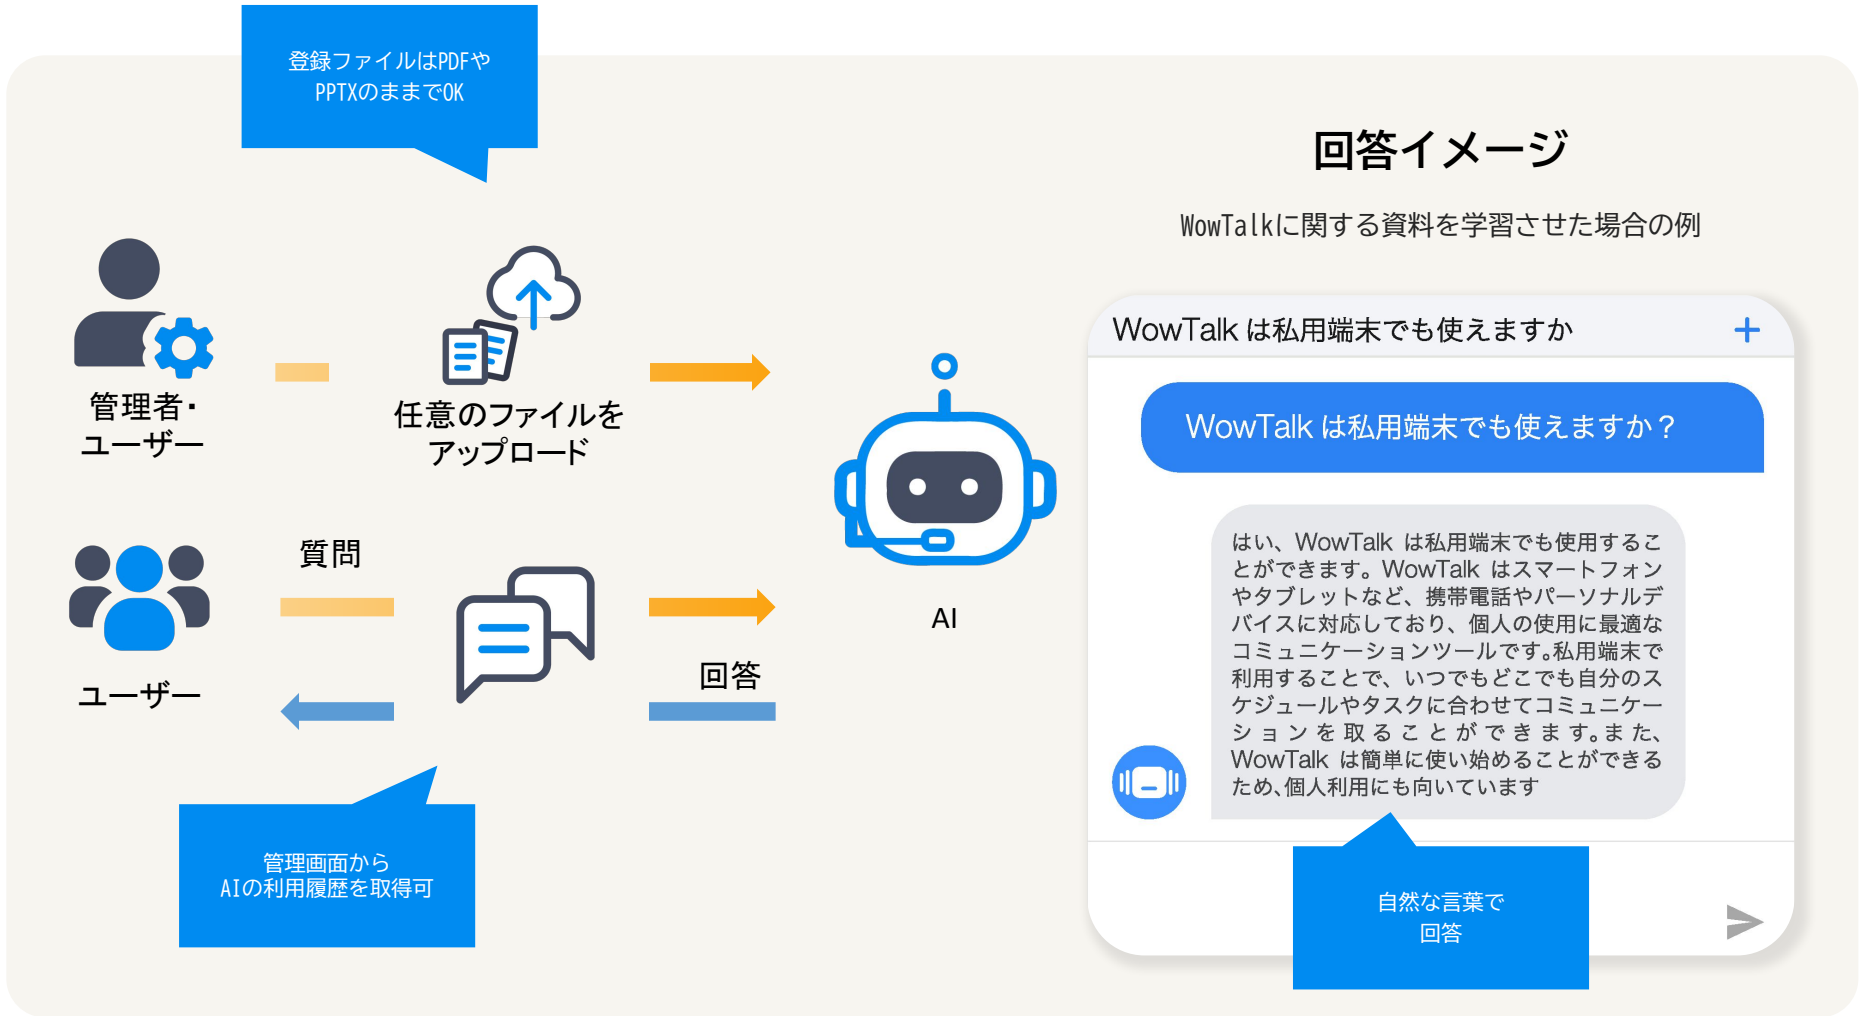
登録ファイルはPDFや
PPTXのままでOK

回答イメージ

WowTalkに関する資料を学習させた場合の例

管理者・
ユーザー

任意のファイルを
アップロード

AI

質問

ユーザー

回答

管理画面から
AIの利用履歴を取得可

WowTalk は私用端末でも使えますか

+

WowTalk は私用端末でも使えますか？

はい、WowTalk は私用端末でも使用することができます。WowTalk はスマートフォンやタブレットなど、携帯電話やパーソナルデバイスに対応しており、個人の使用に最適なコミュニケーションツールです。私用端末で利用することで、いつでもどこでも自分のスケジュールやタスクに合わせてコミュニケーションを取ることができます。また、WowTalk は簡単に使い始めることができるため、個人利用にも向いています

自然な言葉で
回答